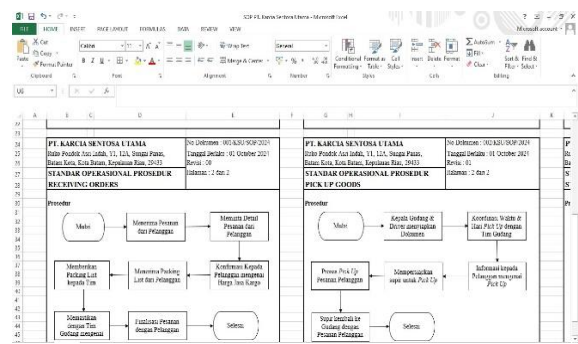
SOP PT. Karcia Sentosa Utama - Microsoft Excel

FILE HOME INSERT PAGE LAYOUT FORMULAS DATA REVIEW VIEW
Microsoft account

Cut
Copy
Format Painter
Paste
Clipboard
Calibri
Font
Wrap Text
Merge & Center
Alignment
General
Number
Conditional Formatting
Format as Table
Cell Styles
Styles
Insert
Delete
Format
Cells
AutoSum
Fill
Clear
Sort & Filter
Find & Select
Editing

G6

A B C D E F G H I J K

PT. KARCIA SENTOSA UTAMA
Ruko Pondok Asri Indah, 31, 12A, Sungai Panas, Batam Kota, Kota Batam, Kepulauan Riau, 29433
No Dokumen : 001/KSU/SOP/2024
Tanggal Berlaku : 01 October 2024
Revisi : 00
Halaman : 2 dari 2
STANDAR OPERASIONAL PROSEDUR
RECEIVING ORDERS

Prosedur

Mulai
Menerima Pesanan dari Pelanggan
Mencatat Detail Pesanan dari Pelanggan
Membenkan Packing List kepada Tim
Menerima Packing List dari Pelanggan
Konfirmasi Kepada Pelanggan mengenai Harga Jasa Kargo
Memastikan dengan Tim Gudang mengenai
Finalisasi Pesanan dengan Pelanggan
Selesai

PT. KARCIA SENTOSA UTAMA
Ruko Pondok Asri Indah, 31, 12A, Sungai Panas, Batam Kota, Kota Batam, Kepulauan Riau, 29433
No Dokumen : 002/KSU/SOP/2024
Tanggal Berlaku : 01 October 2024
Revisi : 01
Halaman : 2 dari 2
STANDAR OPERASIONAL PROSEDUR
PICK UP GOODS

Prosedur

Mulai
Kepala Gudang & Driver menerima Dokumen
Konfirmasi Waktu & Hari Pick Up dengan Tim Gudang
Proses Pick Up Pesanan Pelanggan
Mempersiapkan supir untuk Pick Up
Informasi kepada Pelanggan mengenai Pick Up
Supir kembali ke Gudang dengan Pesanan Pelanggan
Selesai